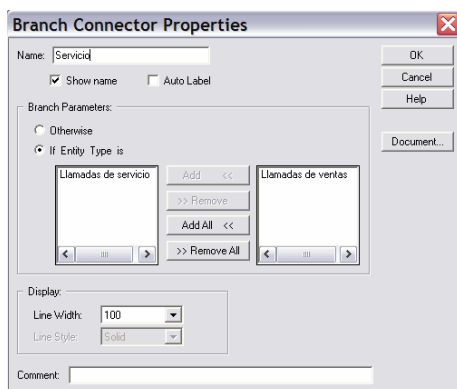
Branch Connector Properties

Name: Servicio

Show name

Auto Label

OK

Cancel

Help

Branch Parameters:

Otherwise

If Entity Type is

Llamadas de servicio

Add <<

>> Remove

Add All <<

>> Remove All

Llamadas de ventas

Document...

Display:

Line Width: 100

Line Style: Solid

Comment: